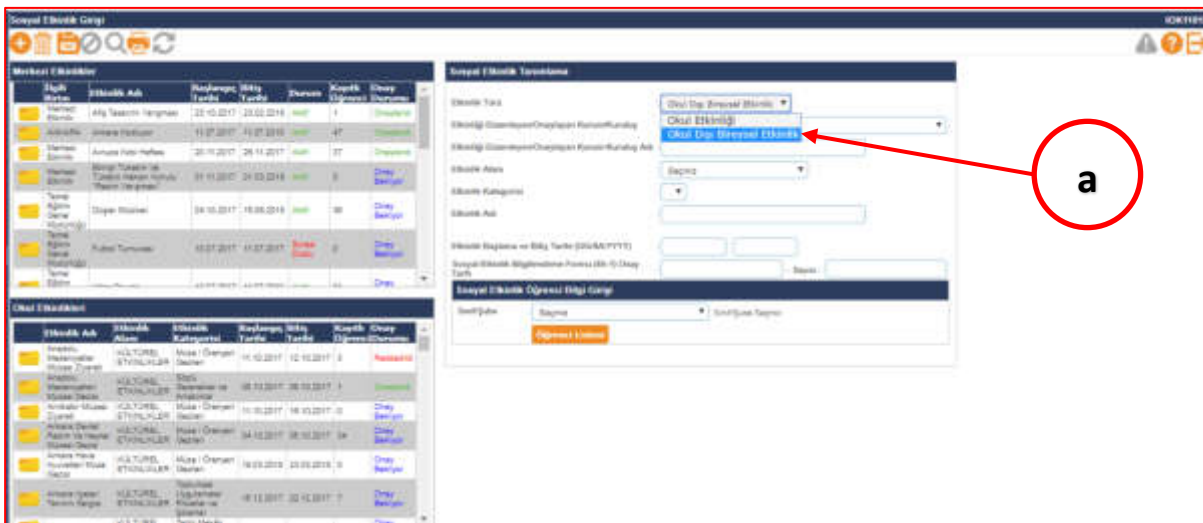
Sosyal Etkinlik Girişi

IOK1101

Merkezi Etkinlikler

| İlgili Birim | Etkinlik Adı | Başlangıç Tarihi | Bitiş Tarihi | Durum | Kayıtlı Öğrenci | Onay Durumu |
|---|---|---|---|---|---|---|
| Merkez Birimi | Afiş Tasarım Yarışması | 23.10.2017 | 23.02.2018 | Aktif | 1 | Onaylandı |
| Antrenör | Ankara Koşusu | 11.07.2017 | 11.07.2018 | Aktif | 47 | Onaylandı |
| Merkez Birimi | Amatör Foto Haftası | 20.11.2017 | 26.11.2017 | Aktif | 37 | Onaylandı |
| Merkez Birimi | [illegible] | 01.11.2017 | 31.03.2018 | Aktif | 0 | Onay Bekliyor |
| Temel Eğitim Genel Müdürlüğü | Diyaer Müzikleri | 24.10.2017 | 15.06.2018 | Aktif | 90 | Onay Bekliyor |
| Temel Eğitim Genel Müdürlüğü | Futbol Turnuvası | 10.07.2017 | 11.07.2017 | Süresi Doldu | 0 | Onay Bekliyor |
| Temel Eğitim | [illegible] | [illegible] | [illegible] | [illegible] | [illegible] | Onay |

Okul Etkinlikleri

| Etkinlik Adı | Etkinlik Alanı | Etkinlik Kategorisi | Başlangıç Tarihi | Bitiş Tarihi | Kayıtlı Öğrenci | Onay Durumu |
|---|---|---|---|---|---|---|
| Anadolu Medeniyetleri Müzesi Ziyareti | KÜLTÜREL ETKİNLİKLER | Müze / Örenyeri Gezileri | 11.10.2017 | 12.10.2017 | 0 | Reddedildi |
| Anadolu Medeniyetleri Müzesi Gezisi | KÜLTÜREL ETKİNLİKLER | Bilgi, Beceriler ve Anlatımlar | 06.10.2017 | 06.10.2017 | 1 | Onaylandı |
| Anıtkabir Müzesi Ziyareti | KÜLTÜREL ETKİNLİKLER | Müze / Örenyeri Gezileri | 11.10.2017 | 16.10.2017 | 0 | Onay Bekliyor |
| Ankara Devlet Resim ve Heykel Müzesi Gezisi | KÜLTÜREL ETKİNLİKLER | Müze / Örenyeri Gezileri | 04.10.2017 | 05.10.2017 | 34 | Onay Bekliyor |
| Ankara Hava Kuvvetleri Müze Gezisi | KÜLTÜREL ETKİNLİKLER | Müze / Örenyeri Gezileri | 19.03.2018 | 20.03.2018 | 0 | Onay Bekliyor |
| Ankara İçeler Tanıma Gezisi | KÜLTÜREL ETKİNLİKLER | Toplumsal Uygulamalar Ritüeller ve Şölenler | 16.11.2017 | 22.11.2017 | 7 | Onay Bekliyor |

Sosyal Etkinlik Tanımlama

Etkinlik Türü: Okul Dışı Bireysel Etkinlik
Okul Etkinliği
Okul Dışı Bireysel Etkinlik

Etkinliği Düzenleyen/Onaylayan Kurum/Kuruluş

Etkinliği Düzenleyen/Onaylayan Kurum/Kuruluş Adı

Etkinlik Alanı: Seçiniz

Etkinlik Kategorisi

Etkinlik Adı

Etkinlik Başlama ve Bitiş Tarihi (GG/AA/YYYY)

Sosyal Etkinlik Bilgilendirme Formu (Ek-1) Onay Tarihi

Sayısı

Sosyal Etkinlik Öğrenci Bilgi Girişi

Sınıf/Şube: Seçiniz

Sınıf/Şube Seçiniz

Öğrenci Listesi

a